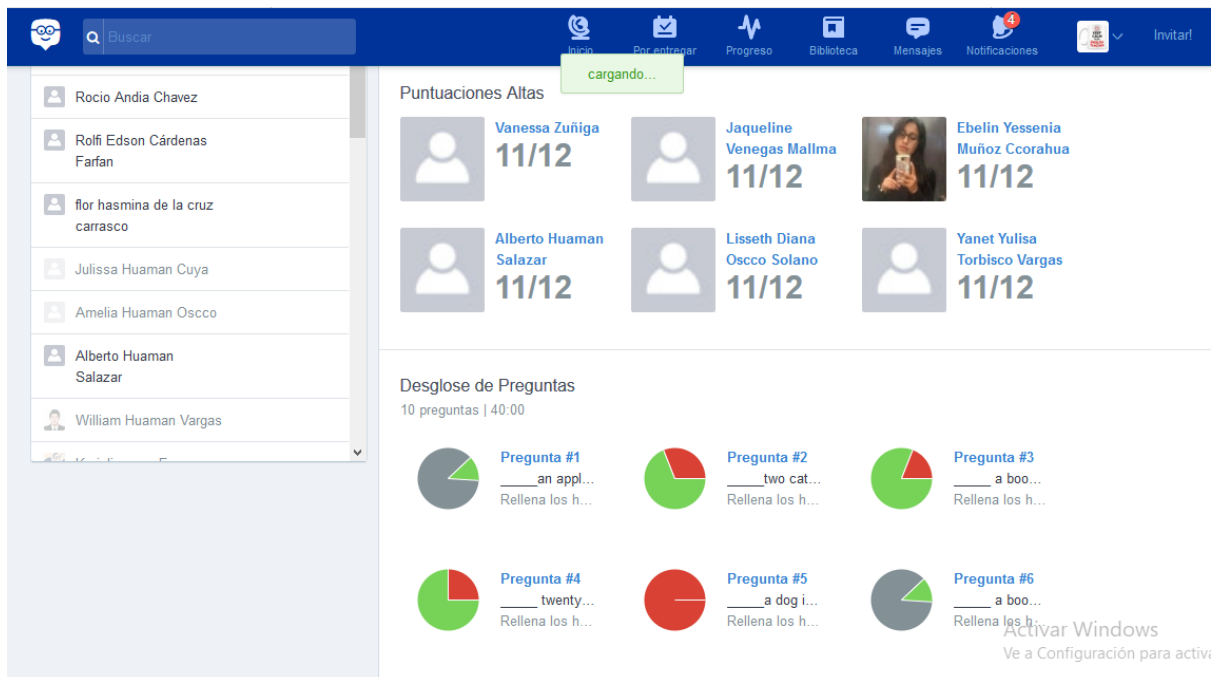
Buscar

Inicio

Por entregar

Progreso

Biblioteca

Mensajes

4

Notificaciones

Invitar!

cargando...

Rocio Andia Chavez

Rolfi Edson Cárdenas Farfan

flor hasmina de la cruz carrasco

Julissa Huaman Cuya

Amelia Huaman Oscco

Alberto Huaman Salazar

William Huaman Vargas

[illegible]

Puntuaciones Altas

Vanessa Zuñiga
11/12

Jaqueline Venegas Mallma
11/12

Ebelin Yessenia Muñoz Ccorahua
11/12

Alberto Huaman Salazar
11/12

Lisseth Diana Oscco Solano
11/12

Yanet Yulisa Torbisco Vargas
11/12

Desglose de Preguntas

10 preguntas | 40:00

Pregunta #1
_____an appl...
Rellena los h...

Pregunta #2
_____two cat...
Rellena los h...

Pregunta #3
_____ a boo...
Rellena los h...

Pregunta #4
_____ twenty...
Rellena los h...

Pregunta #5
_____a dog i...
Rellena los h...

Pregunta #6
_____ a boo...
Rellena los h...

Activar Windows
Ve a Configuración para activa